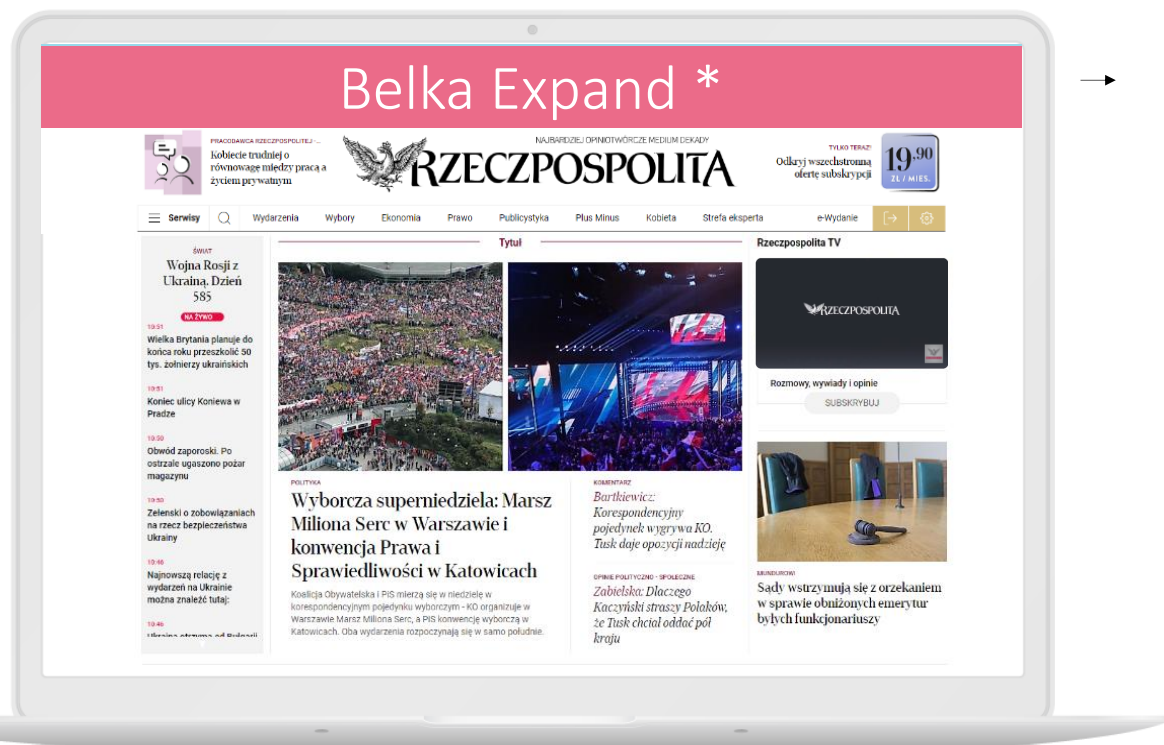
Belka Expand *

PRACODAWCA RZECZPOSPOLITEJ - ...
Kobiecie trudniej o równowagę między pracą a życiem prywatnym

NAJBARDZIEJ OPINIOTWÓRCZE MEDIUM DEKADY
RZECZPOSPOLITA

TYLKO TERAZ!
Odkryj wszechstronną ofertę subskrypcji
19,90 ZŁ / MIES.

Serwisy Wydarzenia Wybory Ekonomia Prawo Publicystyka Plus Minus Kobieta Strefa eksperta e-Wydanie

ŚWIAT
Wojna Rosji z Ukrainą. Dzień 585
NA ŻYWO

10:51
Wielka Brytania planuje do końca roku przeszkolić 50 tys. żołnierzy ukraińskich

10:51
Koniec ulicy Koniewa w Pradze

10:50
Obwód zaporoski. Po ostrzale ugaszono pożar magazynu

10:50
Zełenski o zobowiązaniach na rzecz bezpieczeństwa Ukrainy

10:48
Najnowszą relację z wydarzeń na Ukrainie można znaleźć tutaj:

10:46
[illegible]

Tytuł

POLITYKA
Wyborcza superniedziela: Marsz Miliona Serc w Warszawie i konwencja Prawa i Sprawiedliwości w Katowicach
Koalicja Obywatelska i PiS mierzą się w niedzielę w korespondencyjnym pojedynku wyborczym - KO organizuje w Warszawie Marsz Miliona Serc, a PiS konwencję wyborczą w Katowicach. Oba wydarzenia rozpoczynają się w samo południe.

KOMENTARZ
Bartkiewicz: Korespondencyjny pojedynek wygrywa KO. Tusk daje opozycji nadzieję

OPINIE POLITYCZNO - SPOŁECZNE
Zabielska: Dlaczego Kaczyński straszy Polaków, że Tusk chciał oddać pół kraju

Rzeczpospolita TV
RZECZPOSPOLITA
Rozmowy, wywiady i opinie
SUBSKRYBUJ

MUNDUROWI
Sądy wstrzymują się z orzekaniem w sprawie obniżonych emerytur byłych funkcjonariuszy